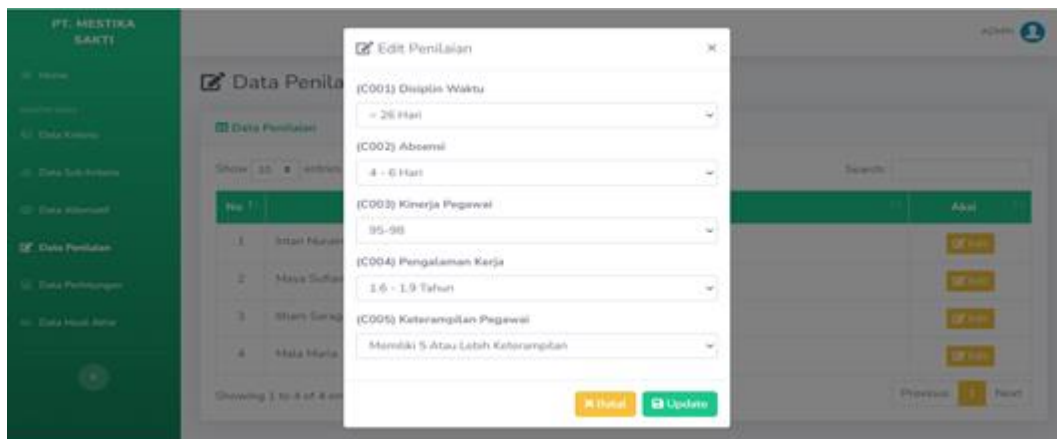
PT. MESTIKA SAKTI

Home

Data Kriteria

Data Sub Kriteria

Data Alternatif

Data Penilaian

Data Perhitungan

Data Hasil Akhir

ADMIN

Data Penila

Data Penilaian

Show 10 entries

Search:

| No | | Aksi |
|---|---|---|
| 1 | Intan Nuran | Edit |
| 2 | Maya Sufian | Edit |
| 3 | Ilham Saraq | Edit |
| 4 | Mala Maria | Edit |

Showing 1 to 4 of 4 en

Previous 1 Next

Edit Penilaian ×

(C001) Disiplin Waktu

> 26 Hari

(C002) Absensi

4 - 6 Hari

(C003) Kinerja Pegawai

95-98

(C004) Pengalaman Kerja

1.6 - 1.9 Tahun

(C005) Keterampilan Pegawai

Memiliki 5 Atau Lebih Keterampilan

Batal

Update